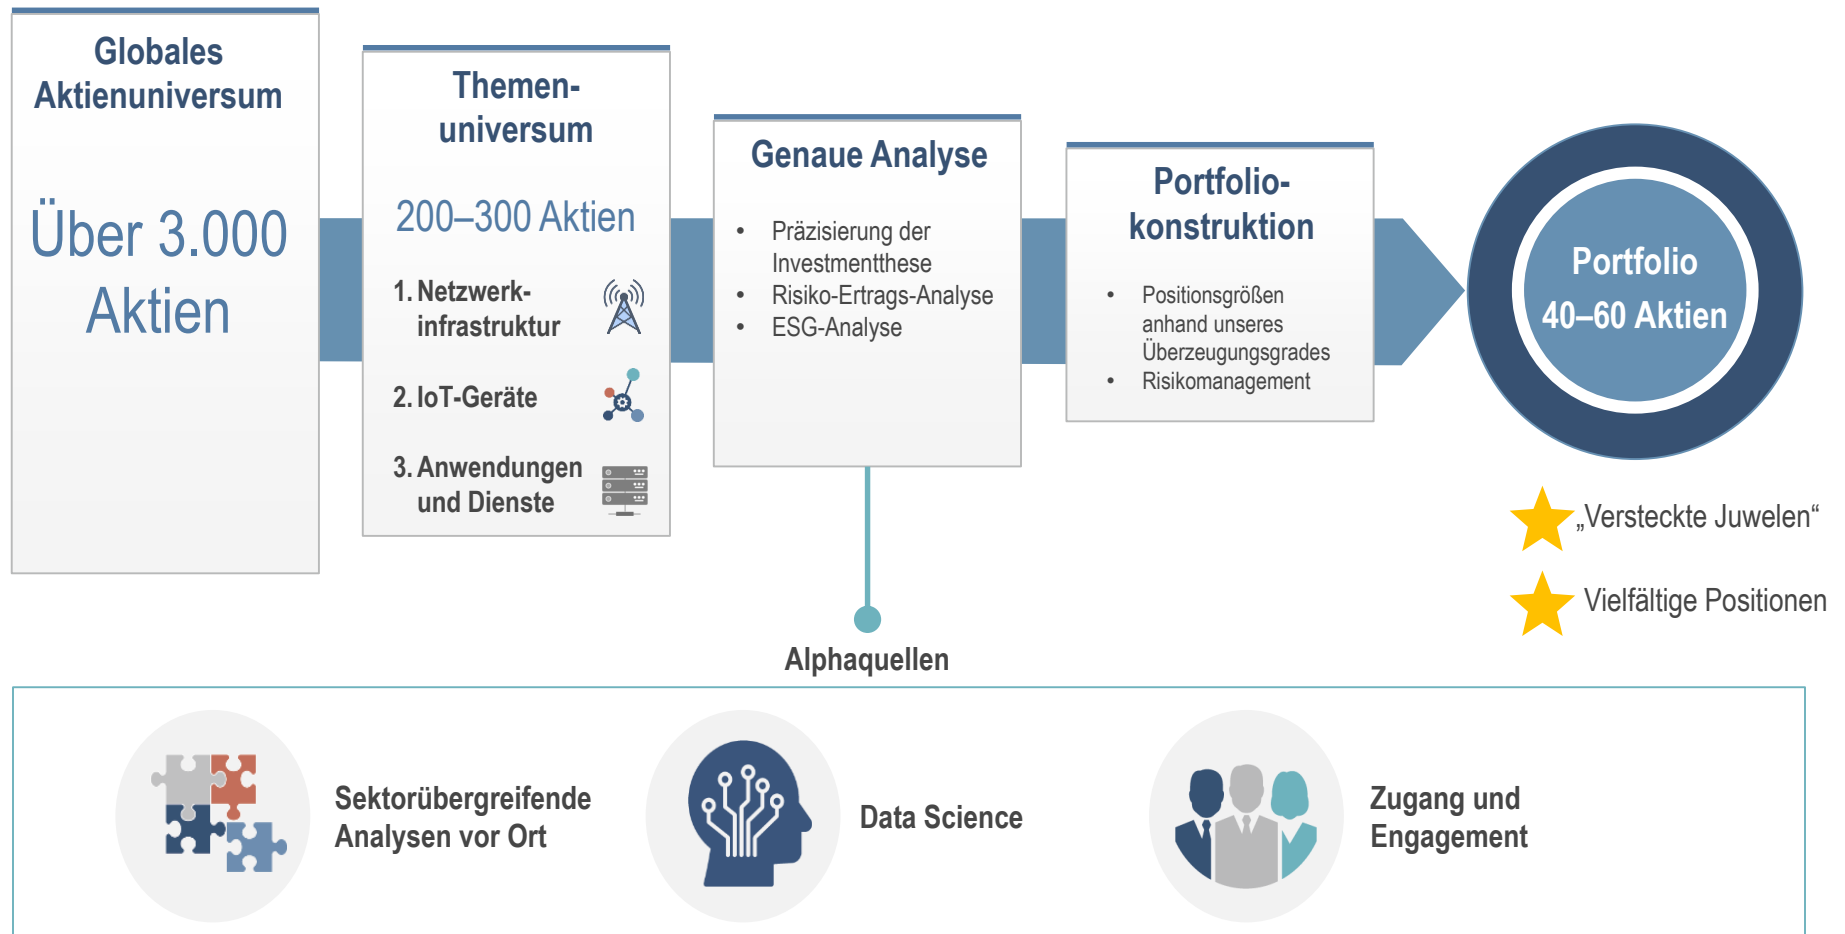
Globales Aktienuniversum

Über 3.000 Aktien

Themenuniversum

200–300 Aktien

1. Netzwerkinfrastruktur

2. IoT-Geräte

3. Anwendungen und Dienste

Genaue Analyse

- Präzisierung der Investmentthese
- Risiko-Ertrags-Analyse
- ESG-Analyse

Portfoliokonstruktion

- Positionsgrößen anhand unseres Überzeugungsgrades
- Risikomanagement

Portfolio
40–60 Aktien

„Versteckte Juwelen“

Vielfältige Positionen

Alphaquellen

Sektorübergreifende Analysen vor Ort

Data Science

Zugang und Engagement